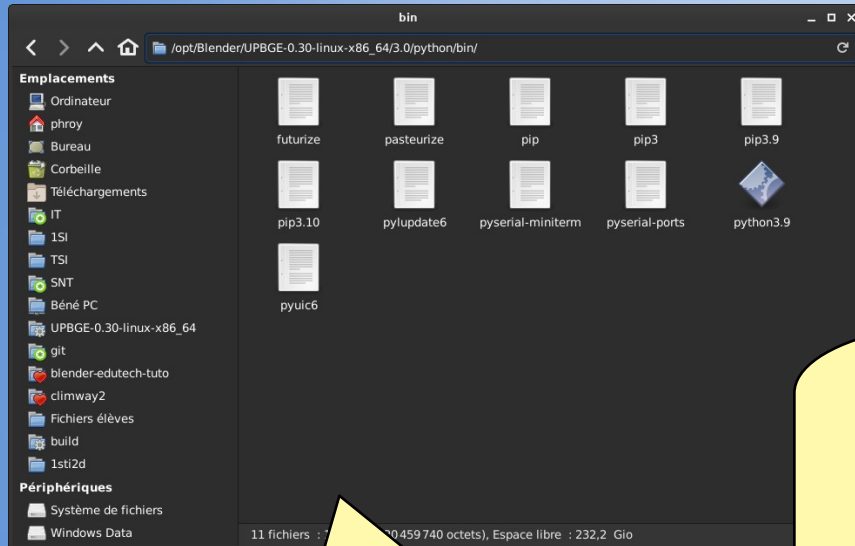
bin

/opt/Blender/UPBGE-0.30-linux-x86_64/3.0/python/bin/

Emplacements
Ordinateur
phroy
Bureau
Corbeille
Téléchargements
IT
1SI
TSI
SNT
Béné PC
UPBGE-0.30-linux-x86_64
git
blender-edutech-tuto
climway2
Fichiers élèves
build
1sti2d
Périphériques
Système de fichiers
Windows Data

futurize
pasteurize
pip
pip3
pip3.9
pip3.10
pylupdate6
pyserial-miniterm
pyserial-ports
python3.9
pyuic6

11 fichiers : 1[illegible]0459740 octets), Espace libre : 232,2 Gio